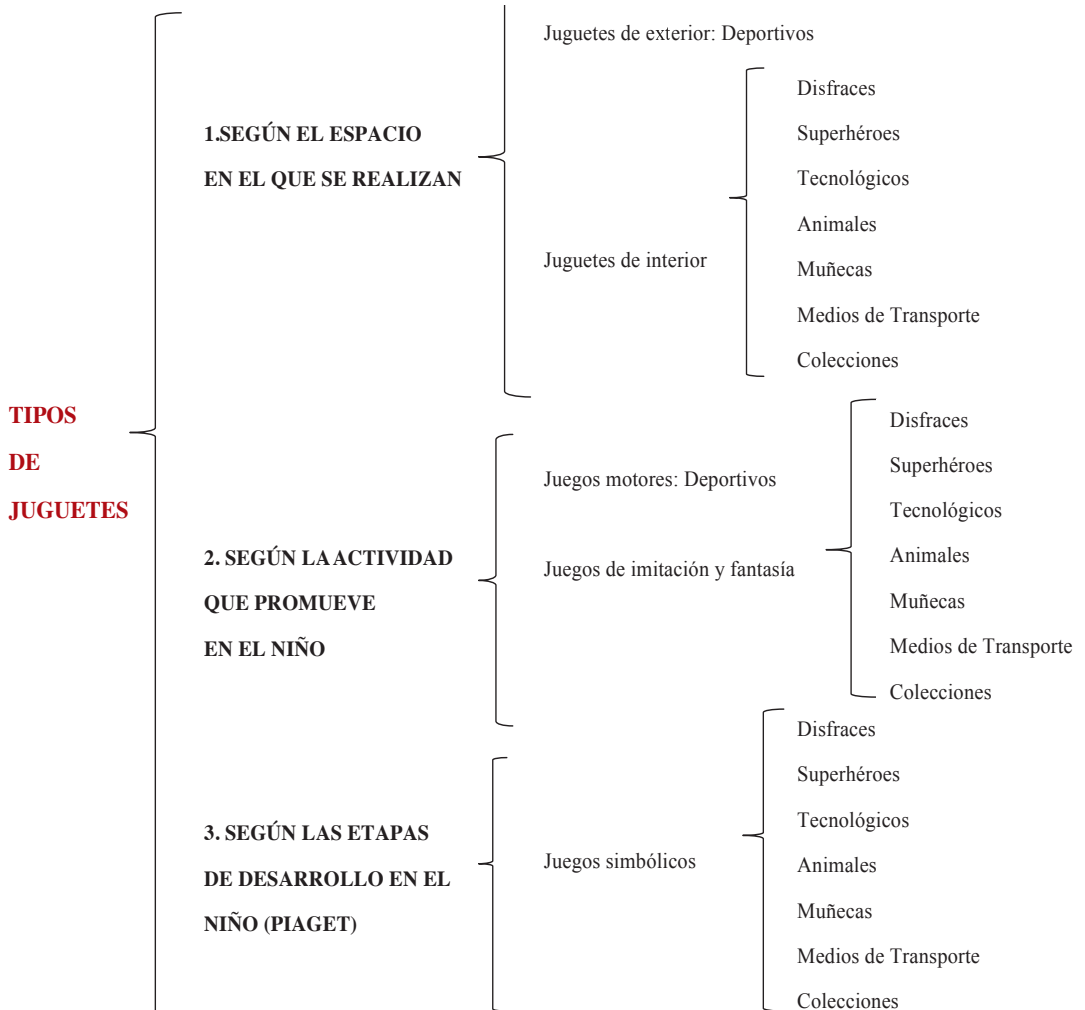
TIPOS
DE
JUGUETES

1.SEGÚN EL ESPACIO
EN EL QUE SE REALIZAN

Juguetes de exterior: Deportivos

Juguetes de interior

Disfraces
Superhéroes
Tecnológicos
Animales
Muñecas
Medios de Transporte
Colecciones

2. SEGÚN LA ACTIVIDAD
QUE PROMUEVE
EN EL NIÑO

Juegos motores: Deportivos

Juegos de imitación y fantasía

Disfraces
Superhéroes
Tecnológicos
Animales
Muñecas
Medios de Transporte
Colecciones

3. SEGÚN LAS ETAPAS
DE DESARROLLO EN EL
NIÑO (PIAGET)

Juegos simbólicos

Disfraces
Superhéroes
Tecnológicos
Animales
Muñecas
Medios de Transporte
Colecciones